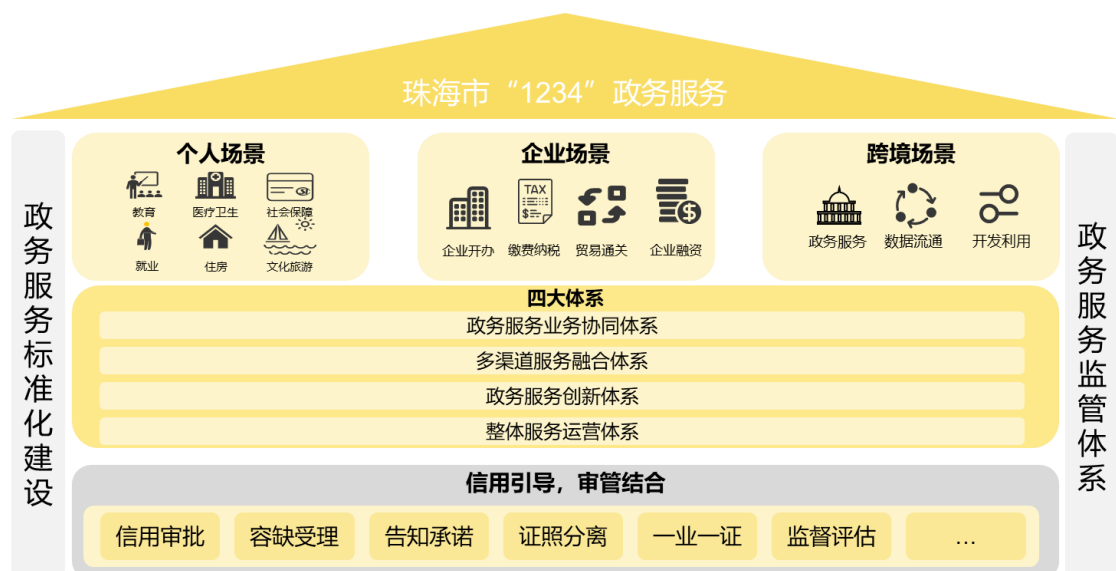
珠海市“1234”政务服务

政务服务标准化建设

个人场景

教育 医疗卫生 社会保障

就业 住房 文化旅游

企业场景

TAX

企业开办 缴费纳税 贸易通关 企业融资

跨境场景

政务服务 数据流通 开发利用

政务服务监管体系

四大体系

政务服务业务协同体系

多渠道服务融合体系

政务服务创新体系

整体服务运营体系

信用引导，审管结合

信用审批 容缺受理 告知承诺 证照分离 一业一证 监督评估 …